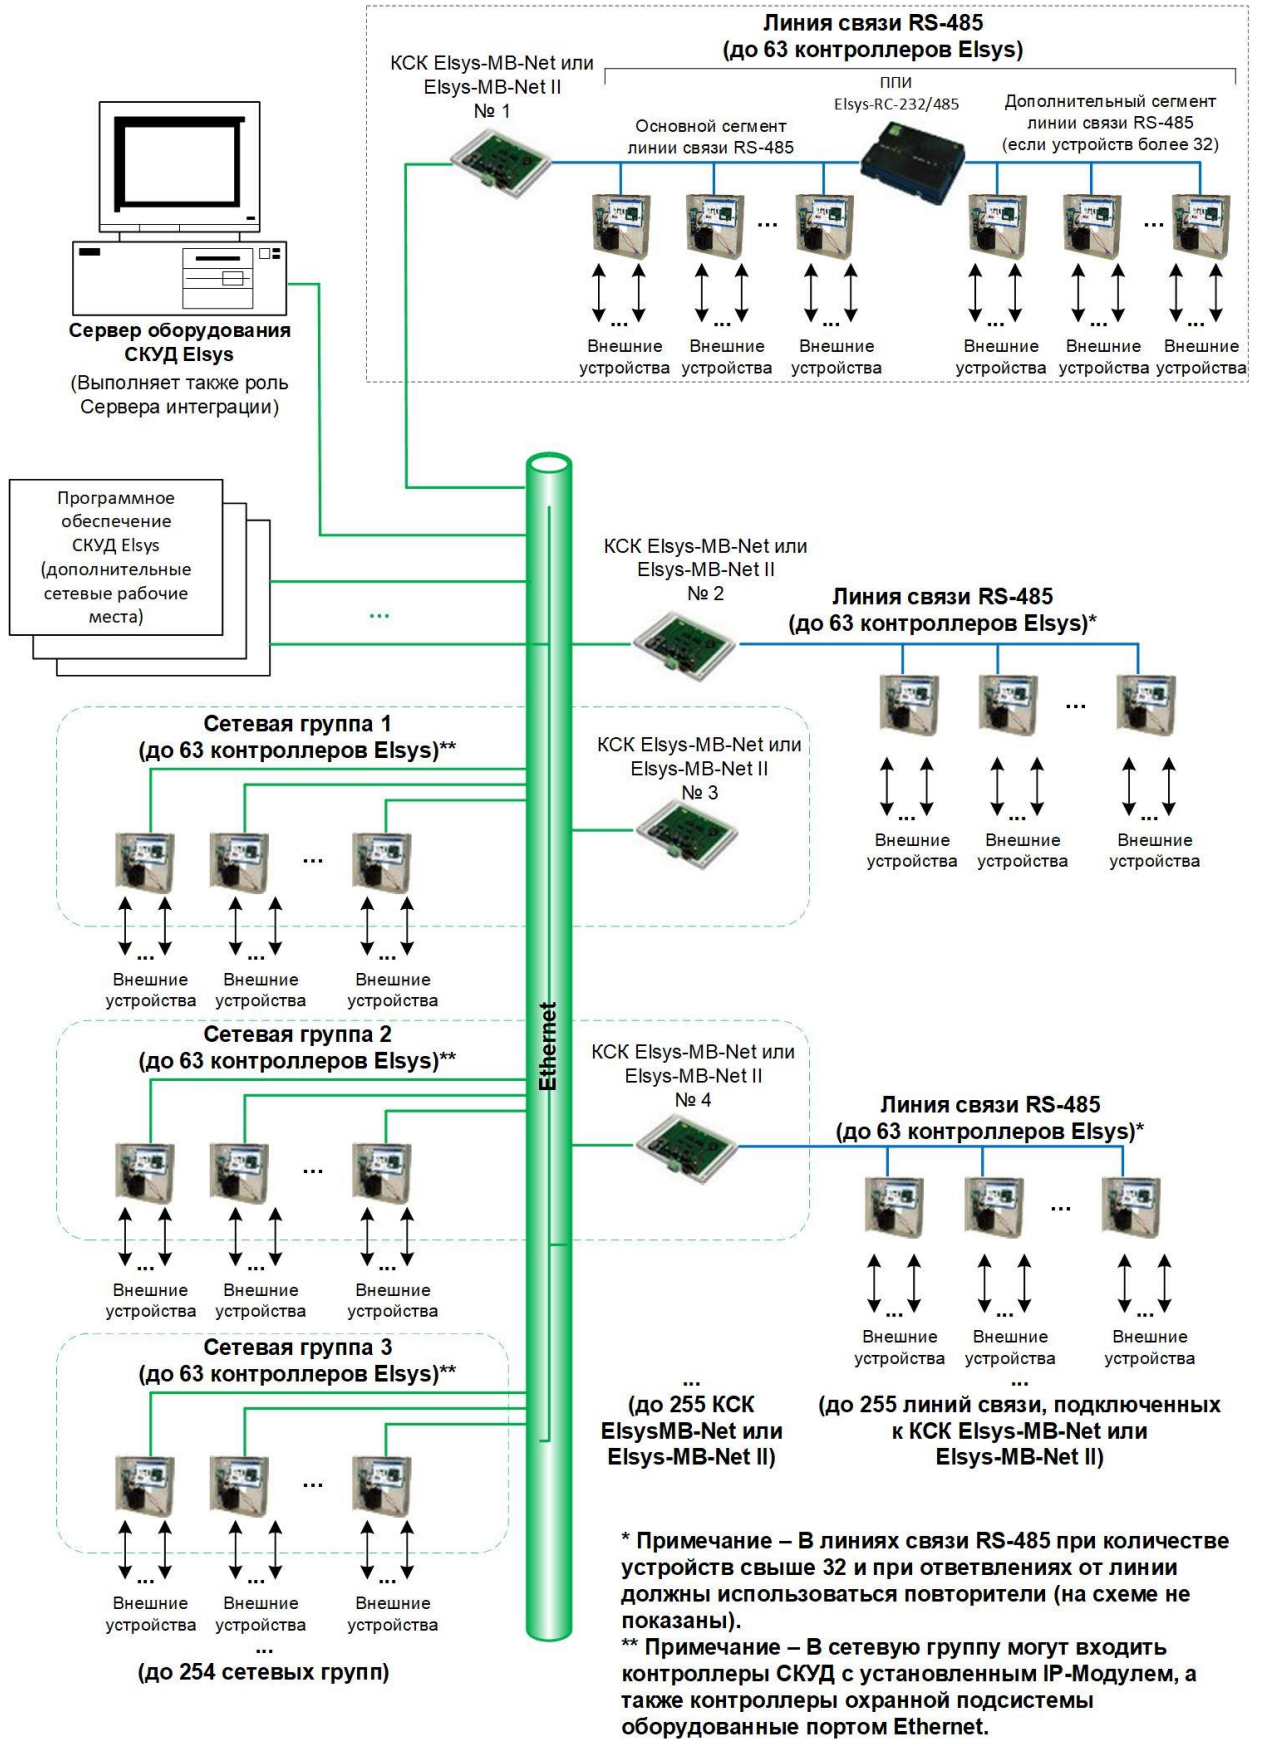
Линия связи RS-485
(до 63 контроллеров Elsys)

КСК Elsys-MB-Net или Elsys-MB-Net II
№ 1

ППИ
Elsys-RC-232/485

Основной сегмент линии связи RS-485

Дополнительный сегмент линии связи RS-485 (если устройств более 32)

...

...

... Внешние устройства
... Внешние устройства
... Внешние устройства
... Внешние устройства
... Внешние устройства
... Внешние устройства

Сервер оборудования СКУД Elsys
(Выполняет также роль Сервера интеграции)

Программное обеспечение СКУД Elsys (дополнительные сетевые рабочие места)

...

КСК Elsys-MB-Net или Elsys-MB-Net II
№ 2

Линия связи RS-485
(до 63 контроллеров Elsys)*

...

... Внешние устройства
... Внешние устройства
... Внешние устройства

Сетевая группа 1
(до 63 контроллеров Elsys)**

КСК Elsys-MB-Net или Elsys-MB-Net II
№ 3

...

... Внешние устройства
... Внешние устройства
... Внешние устройства

Сетевая группа 2
(до 63 контроллеров Elsys)**

Ethernet

КСК Elsys-MB-Net или Elsys-MB-Net II
№ 4

Линия связи RS-485
(до 63 контроллеров Elsys)*

...

... Внешние устройства
... Внешние устройства
... Внешние устройства

... Внешние устройства
... Внешние устройства
... Внешние устройства

Сетевая группа 3
(до 63 контроллеров Elsys)**

...

...
(до 255 КСК ElsysMB-Net или Elsys-MB-Net II)

...
(до 255 линий связи, подключенных к КСК Elsys-MB-Net или Elsys-MB-Net II)

... Внешние устройства
... Внешние устройства
... Внешние устройства
...
(до 254 сетевых групп)

* Примечание – В линиях связи RS-485 при количестве устройств свыше 32 и при ответвлениях от линии должны использоваться повторители (на схеме не показаны).
** Примечание – В сетевую группу могут входить контроллеры СКУД с установленным IP-Модулем, а также контроллеры охранной подсистемы оборудованные портом Ethernet.